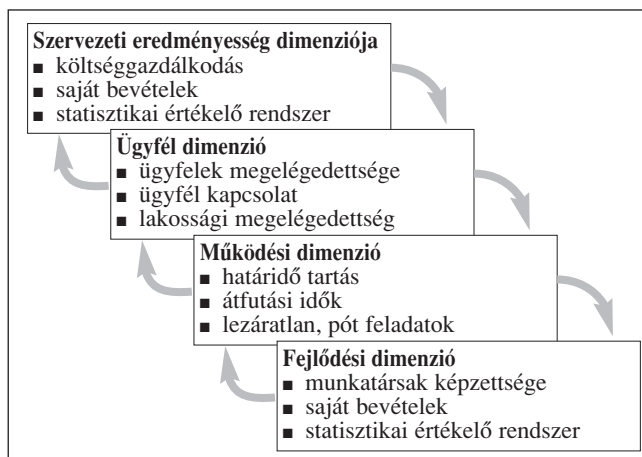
**Szervezeti eredményesség dimenziója**
■ költséggazdálkodás
■ saját bevételek
■ statisztikai értékelő rendszer

**Ügyfél dimenzió**
■ ügyfelek megelégedettsége
■ ügyfél kapcsolat
■ lakossági megelégedettség

**Működési dimenzió**
■ határidő tartás
■ átfutási idők
■ lezáratlan, pót feladatok

**Fejlődési dimenzió**
■ munkatársak képzettsége
■ saját bevételek
■ statisztikai értékelő rendszer